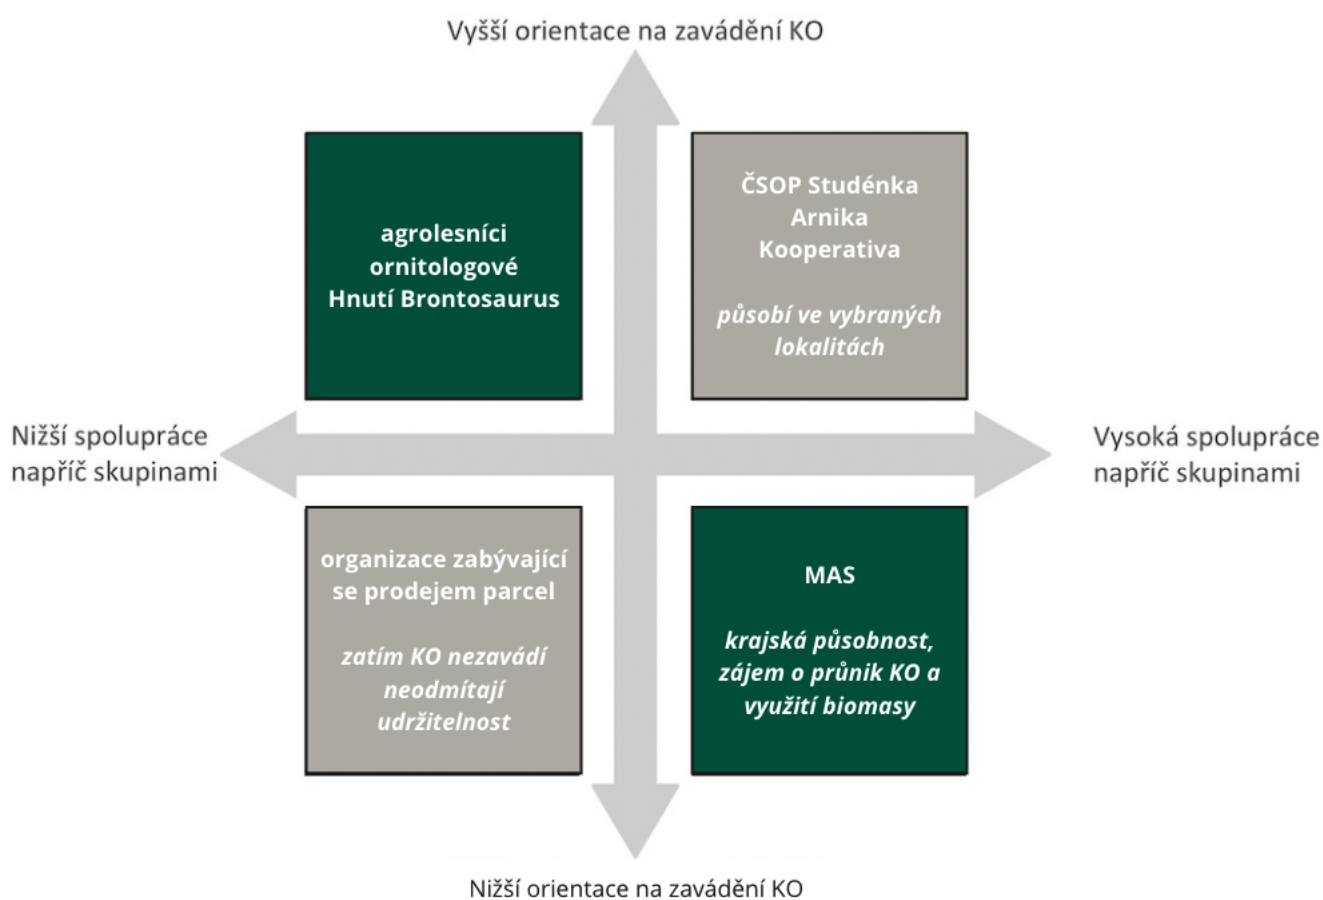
Vyšší orientace na zavádění KO

agrolesníci
ornitologové
Hnutí Brontosaurus

ČSOP Studénka
Arnika
Kooperativa

působí ve vybraných lokalitách

Nižší spolupráce napříč skupinami

Vysoká spolupráce napříč skupinami

organizace zabývající se prodejem parcel

zatím KO nezavádí
neodmítají
udržitelnost

MAS

krajská působnost, zájem o průnik KO a využití biomasy

Nižší orientace na zavádění KO